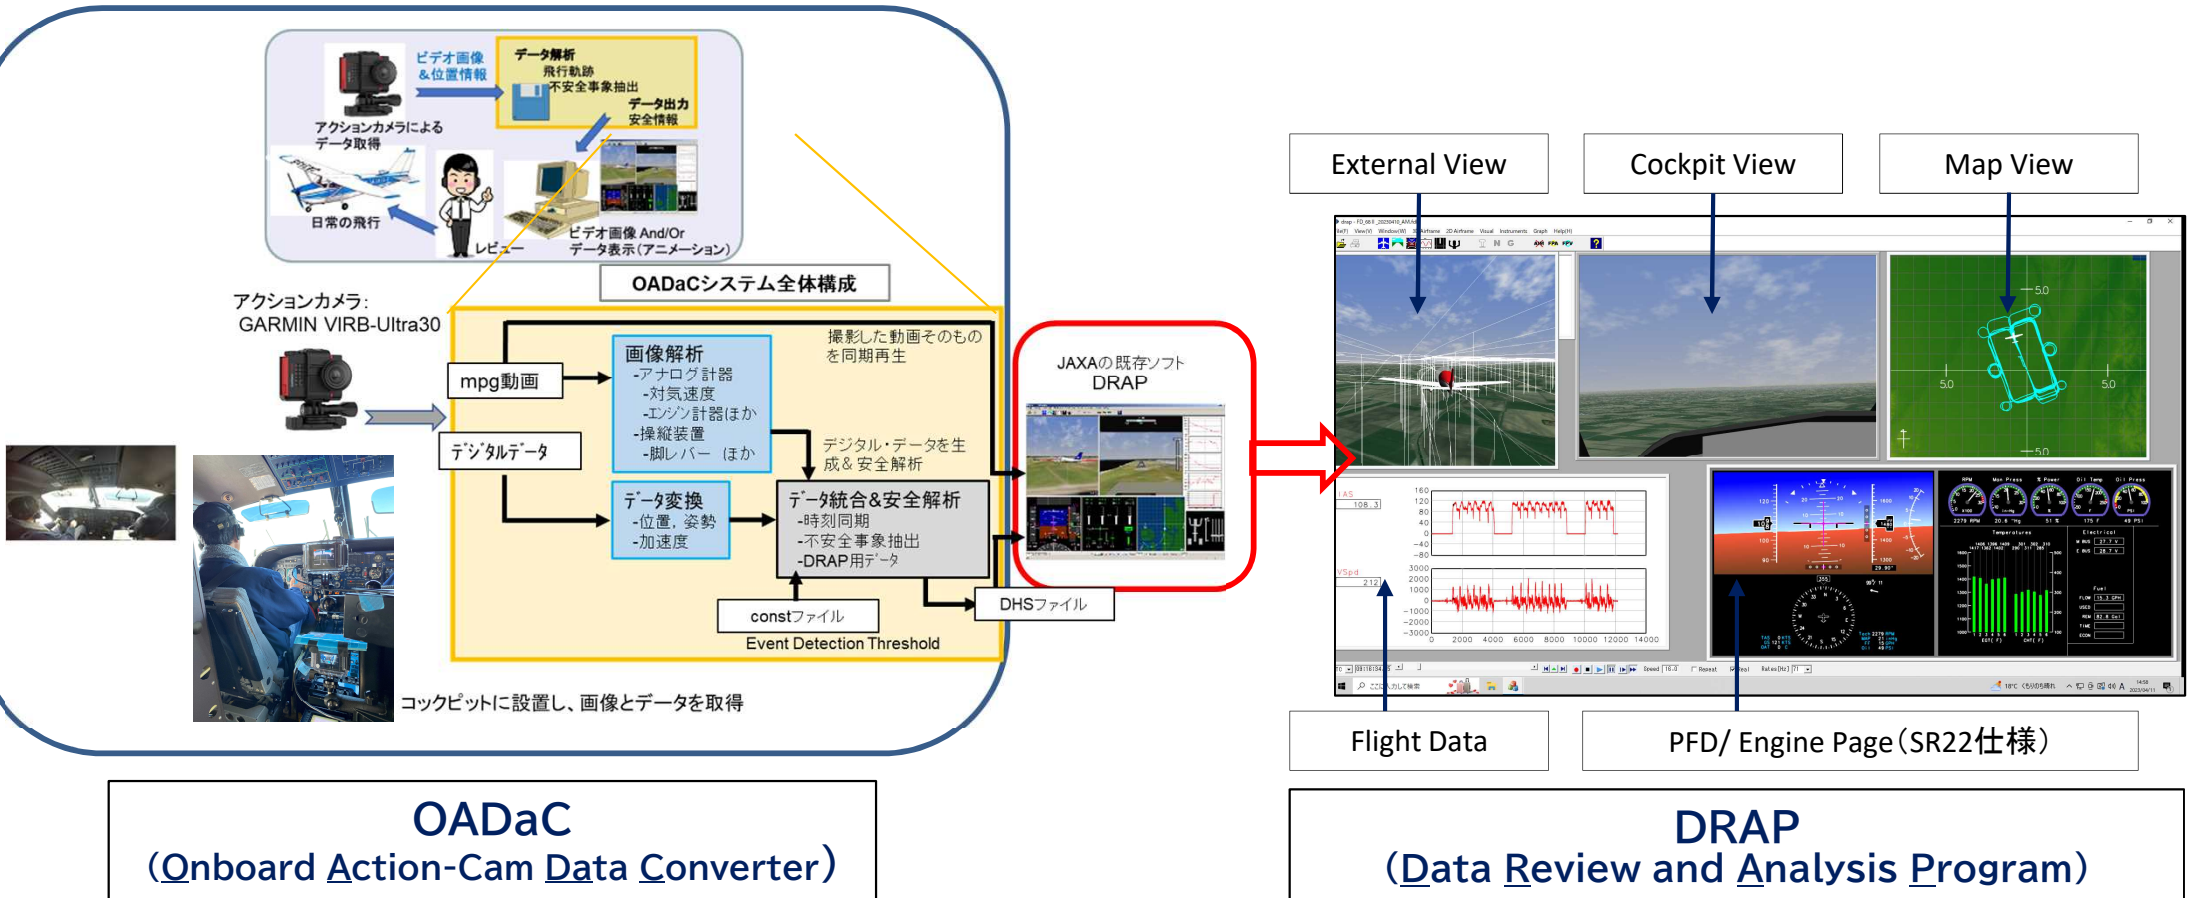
ビデオ画像
＆位置情報

データ解析
飛行軌跡
不安全事象抽出

データ出力
安全情報

アクションカメラによる
データ取得

日常の飛行

レビュー

ビデオ画像 And/Or
データ表示（アニメーション）

OADaCシステム全体構成

アクションカメラ:
GARMIN VIRB-Ultra30

mpg動画

デジタルデータ

画像解析
-アナログ計器
-対気速度
-エンジン計器ほか
-操縦装置
-脚レバー ほか

撮影した動画そのもの
を同期再生

デジタル・データを生
成＆安全解析

データ変換
-位置，姿勢
-加速度

データ統合＆安全解析
-時刻同期
-不安全事象抽出
-DRAP用データ

constファイル
Event Detection Threshold

DHSファイル

JAXAの既存ソフト
DRAP

コックピットに設置し、画像とデータを取得

OADaC
（Onboard Action-Cam Data Converter）

External View

Cockpit View

Map View

Flight Data

PFD/ Engine Page（SR22仕様）

DRAP
（Data Review and Analysis Program）